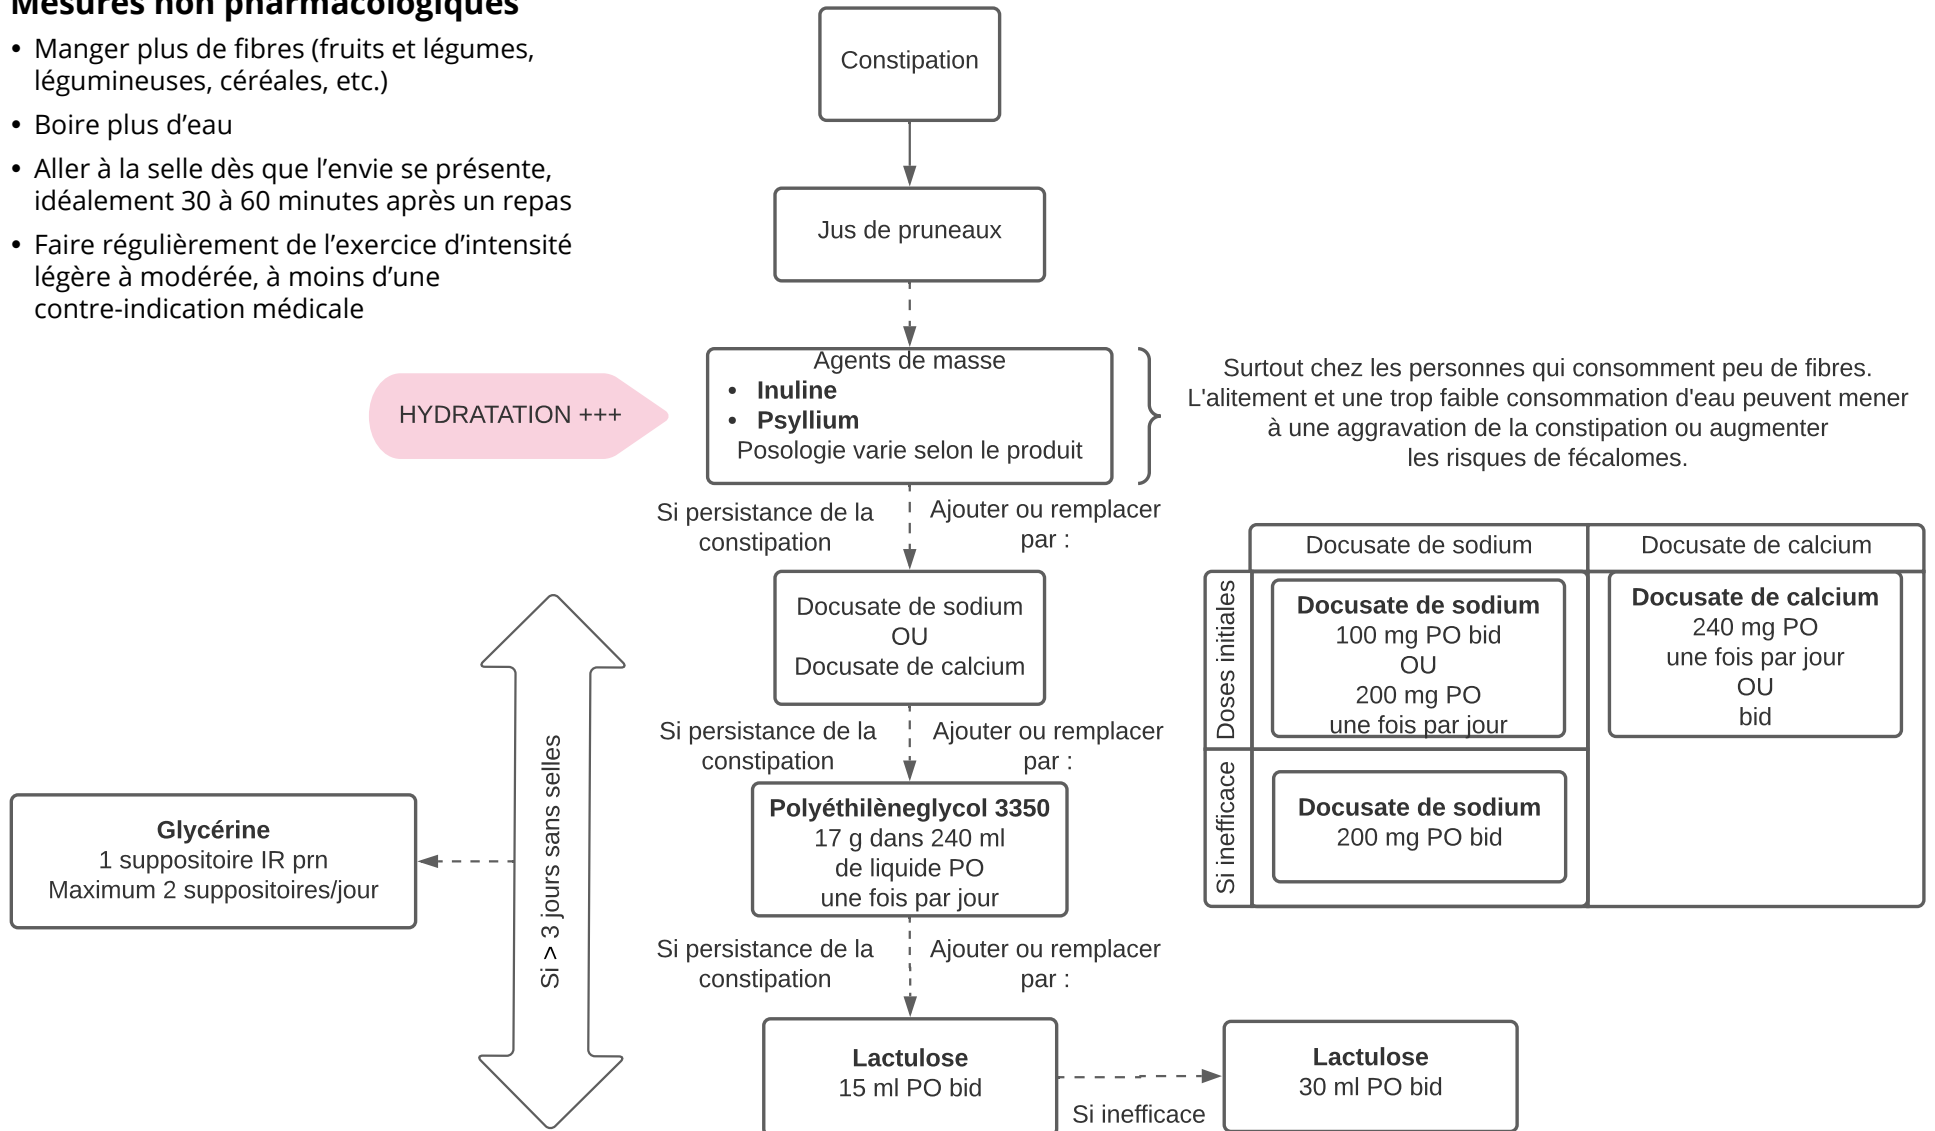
Mesures non pharmacologiques

- Manger plus de fibres (fruits et légumes, légumineuses, céréales, etc.)
- Boire plus d'eau
- Aller à la selle dès que l'envie se présente, idéalement 30 à 60 minutes après un repas
- Faire régulièrement de l'exercice d'intensité légère à modérée, à moins d'une contre-indication médicale

Constipation

Jus de pruneaux

HYDRATATION +++

Agents de masse
- **Inuline**
- **Psyllium**
Posologie varie selon le produit

Surtout chez les personnes qui consomment peu de fibres. L'alitement et une trop faible consommation d'eau peuvent mener à une aggravation de la constipation ou augmenter les risques de fécalomes.

Si persistance de la constipation

Ajouter ou remplacer par :

Docusate de sodium
OU
Docusate de calcium

| | Docusate de sodium | Docusate de calcium |
|---|---|---|
| Doses initiales | **Docusate de sodium** 100 mg PO bid OU 200 mg PO une fois par jour | **Docusate de calcium** 240 mg PO une fois par jour OU bid |
| Si inefficace | **Docusate de sodium** 200 mg PO bid | |

Si persistance de la constipation

Ajouter ou remplacer par :

**Polyéthylèneglycol 3350**
17 g dans 240 ml de liquide PO une fois par jour

Si > 3 jours sans selles

**Glycérine**
1 suppositoire IR prn
Maximum 2 suppositoires/jour

Si persistance de la constipation

Ajouter ou remplacer par :

**Lactulose**
15 ml PO bid

Si inefficace

**Lactulose**
30 ml PO bid